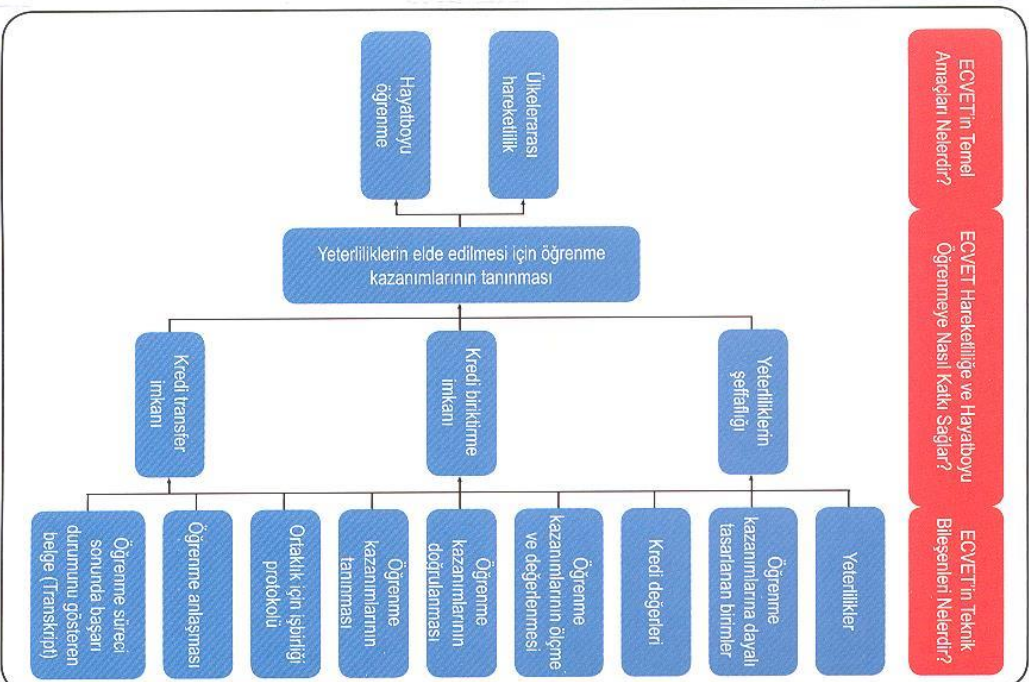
ECVET'in Temel Amaçları Nelerdir?

ECVET Hareketliliğe ve Hayatboyu Öğrenmeye Nasıl Katkı Sağlar?

ECVET'in Teknik Bileşenleri Nelerdir?

Hayatboyu öğrenme

Ülkelerarası hareketlilik

Yeterliliklerin elde edilmesi için öğrenme kazanımlarının tanınması

Kredi transfer imkanı

Kredi birikime imkanı

Yeterliliklerin şeffaflığı

Öğrenme süreci sonunda başarı durumunu gösteren belge (Transkript)

Öğrenme anlaşması

Ortaklık için işbirliği protokolü

Öğrenme kazanımlarının tanınması

Öğrenme kazanımlarının doğrulanması

Öğrenme kazanımlarının ölçme ve değerlenmesi

Kredi değerleri

Öğrenme kazanımlarına dayalı tasarlanan birimler

Yeterlilikler